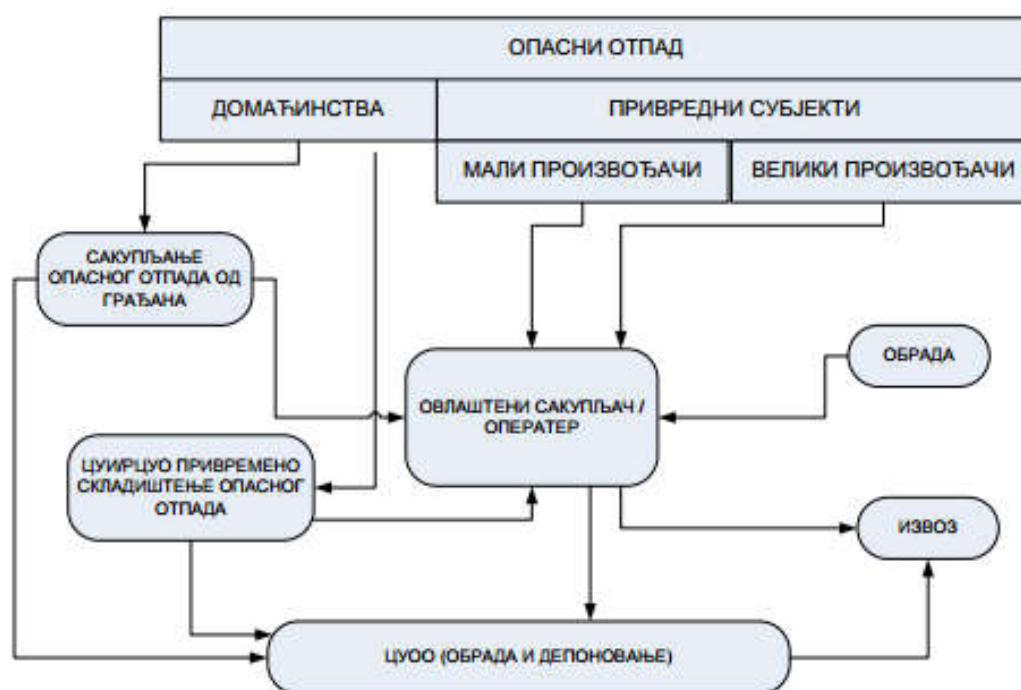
ОПАСНИ ОТПАД

ДОМАЋИНСТВА

ПРИВРЕДНИ СУБЈЕКТИ

МАЛИ ПРОИЗВОЂАЧИ

ВЕЛИКИ ПРОИЗВОЂАЧИ

САКУПЉАЊЕ ОПАСНОГ ОТПАДА ОД ГРАЂАНА

ОБРАДА

ОВЛАШТЕНИ САКУПЉАЧ / ОПЕРАТЕР

ЦУИРЦУО ПРИВРЕМЕНО СКЛАДИШТЕЊЕ ОПАСНОГ ОТПАДА

ИЗВОЗ

ЦУОО (ОБРАДА И ДЕПОНОВАЊЕ)